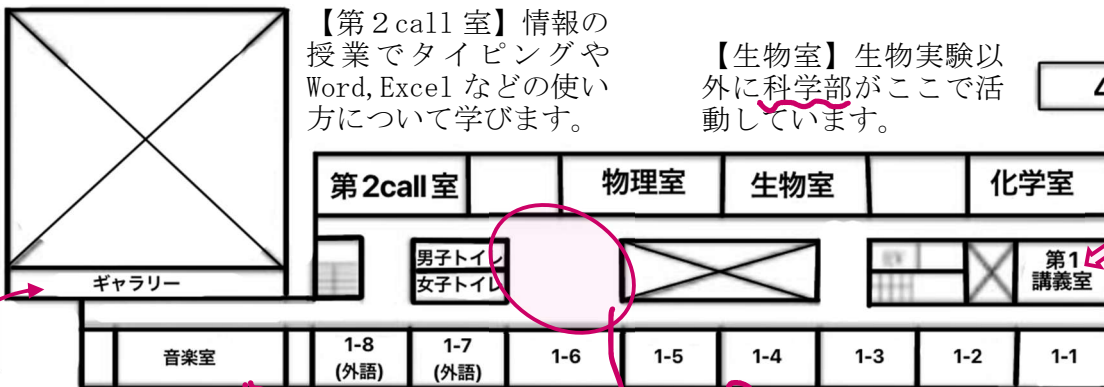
【第２call 室】情報の授業でタイピングやWord,Excel などの使い方について学びます。

【生物室】生物実験以外に科学部がここで活動しています。

4

第2call室

物理室

生物室

化学室

男子トイレ
女子トイレ

第1
講義室

ギャラリー

音楽室

1-8
(外語)

1-7
(外語)

1-6

1-5

1-4

1-3

1-2

1-1